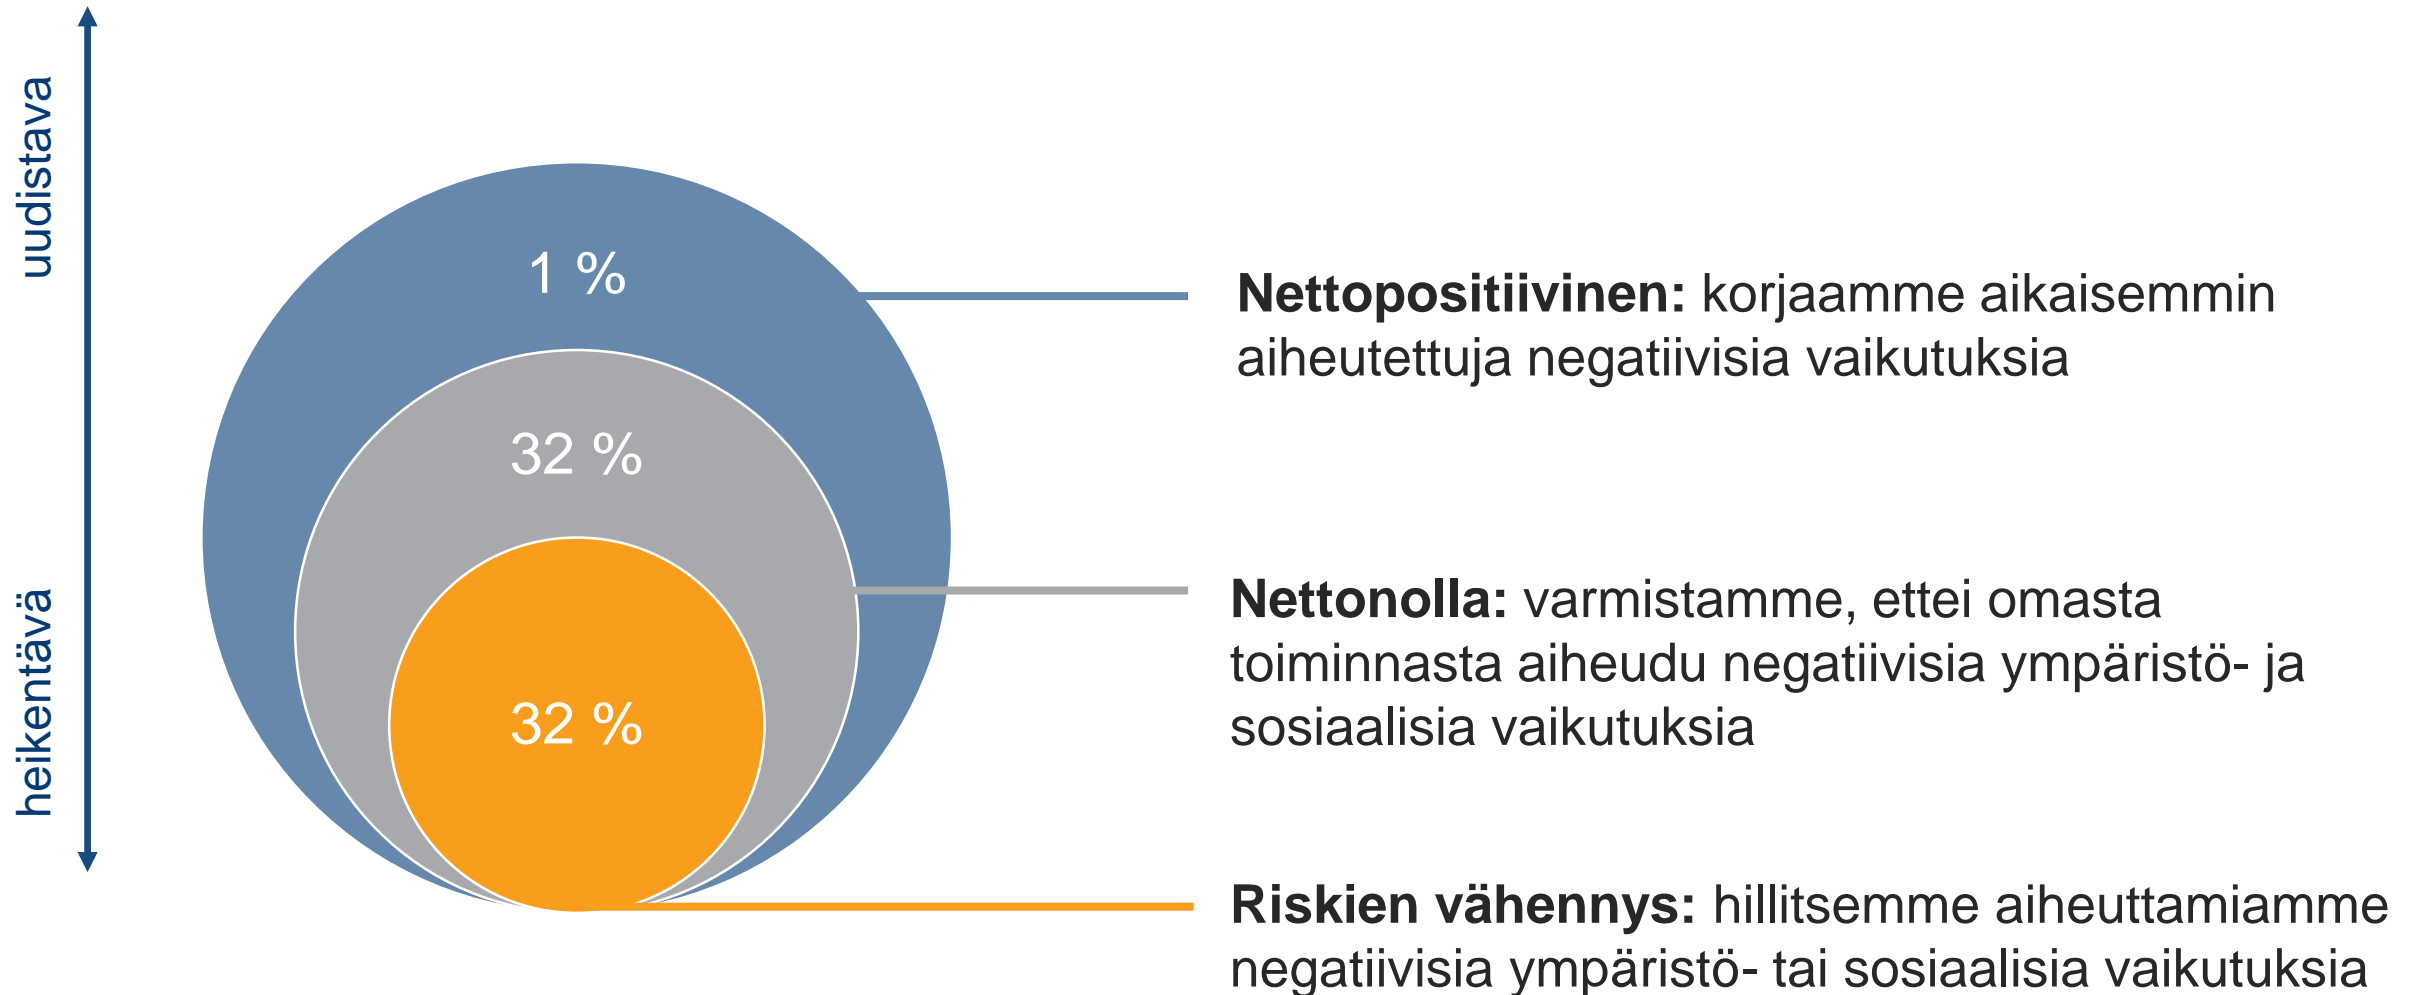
uudistava

heikentävä

1 %

32 %

32 %

**Nettopositiivinen:** korjaamme aikaisemmin aiheutettuja negatiivisia vaikutuksia

**Nettonolla:** varmistamme, ettei omasta toiminnasta aiheudu negatiivisia ympäristö- ja sosiaalisia vaikutuksia

**Riskien vähennys:** hillitsemme aiheuttamiamme negatiivisia ympäristö- tai sosiaalisia vaikutuksia